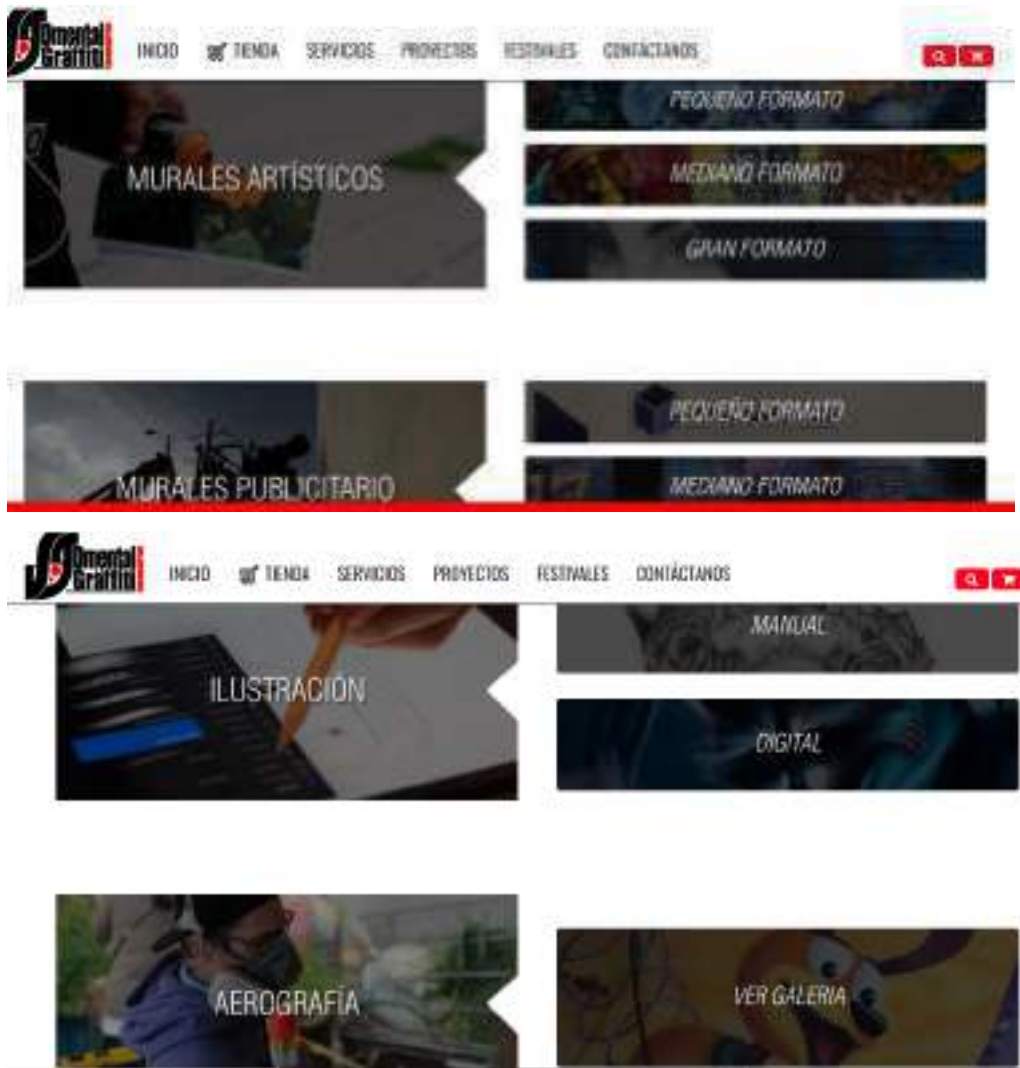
Omental Graffiti

INICIO TIENDA SERVICIOS PROYECTOS FESTIVALES CONTÁCTANOS

MURALES ARTÍSTICOS

PEQUEÑO FORMATO

MEDIANO FORMATO

GRAN FORMATO

MURALES PUBLICITARIO

PEQUEÑO FORMATO

MEDIANO FORMATO

Omental Graffiti

INICIO TIENDA SERVICIOS PROYECTOS FESTIVALES CONTÁCTANOS

ILUSTRACIÓN

MANUAL

DIGITAL

AEROGRAFÍA

VER GALERIA